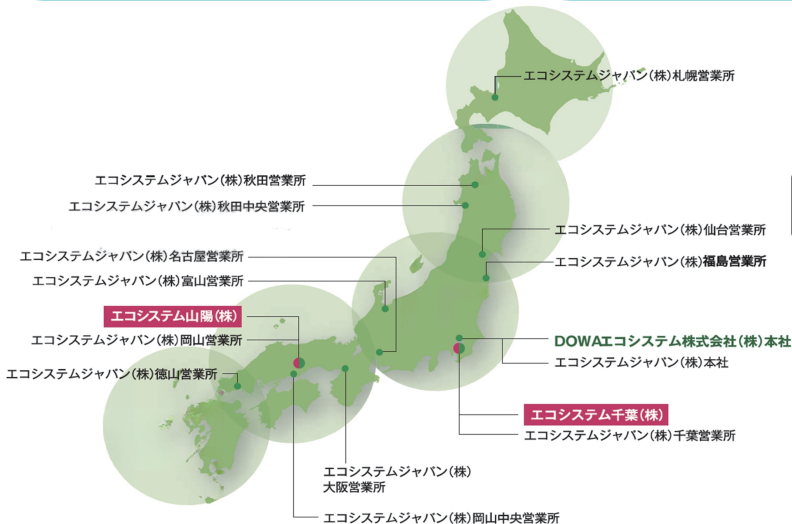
エコシステムジャパン(株)札幌営業所

エコシステムジャパン(株)秋田営業所

エコシステムジャパン(株)秋田中央営業所

エコシステムジャパン(株)仙台営業所

エコシステムジャパン(株)名古屋営業所

エコシステムジャパン(株)福島営業所

エコシステムジャパン(株)富山営業所

エコシステム山陽(株)

エコシステムジャパン(株)岡山営業所

DOWAエコシステム株式会社(株)本社

エコシステムジャパン(株)本社

エコシステムジャパン(株)徳山営業所

エコシステム千葉(株)

エコシステムジャパン(株)千葉営業所

エコシステムジャパン(株)大阪営業所

エコシステムジャパン(株)岡山中央営業所